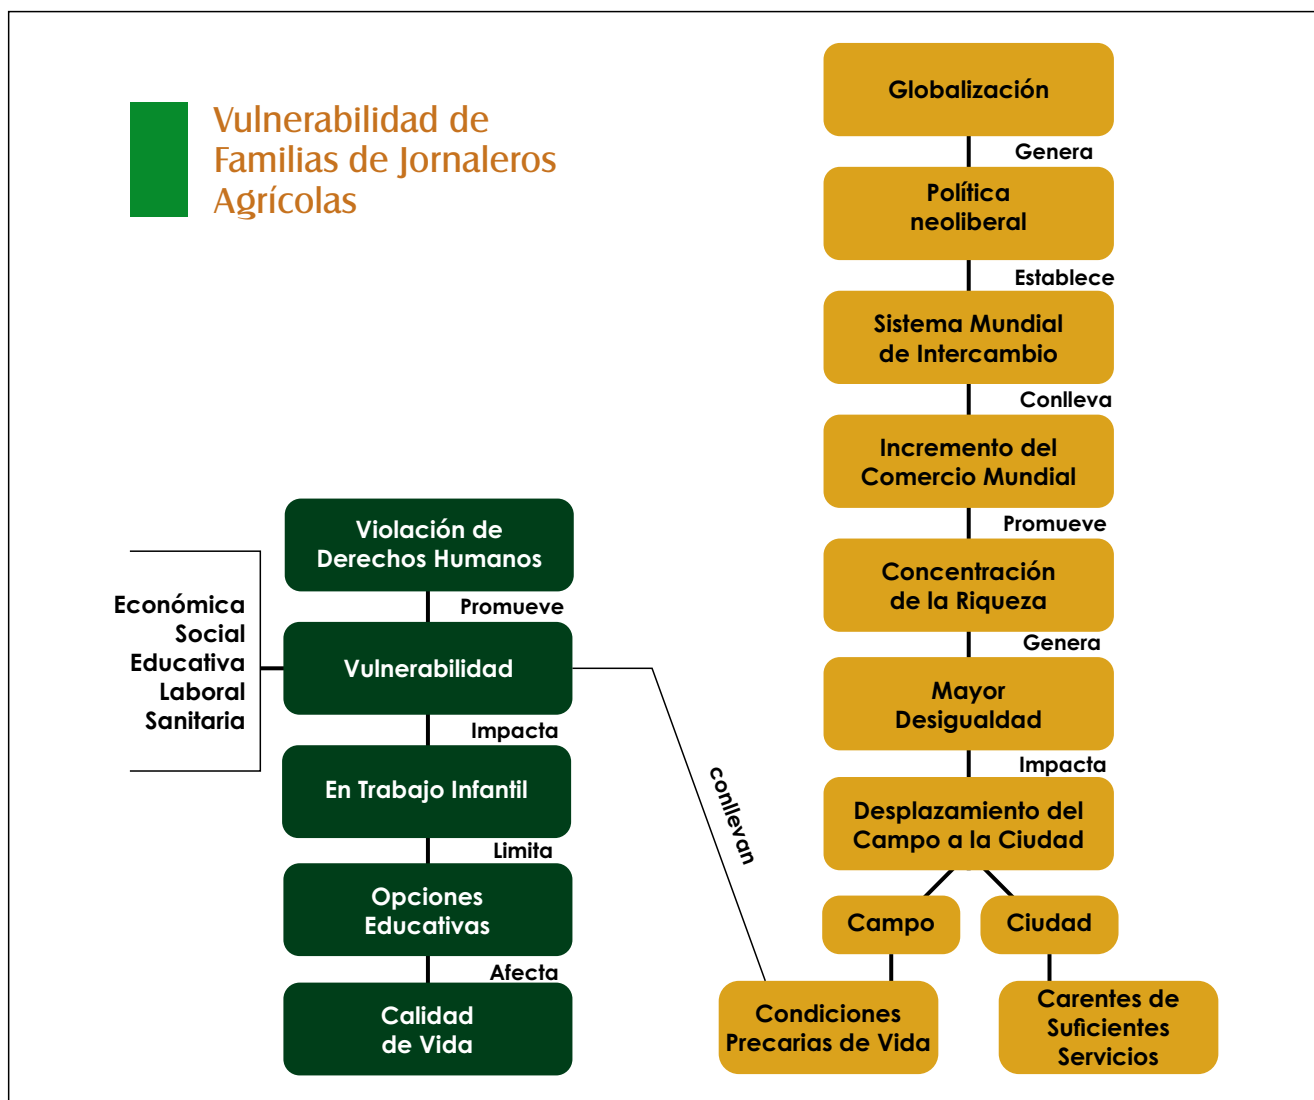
Vulnerabilidad de Familias de Jornaleros Agrícolas

Globalización
Genera
Política neoliberal
Establece
Sistema Mundial de Intercambio
Conlleva
Incremento del Comercio Mundial
Promueve
Concentración de la Riqueza
Genera
Mayor Desigualdad
Impacta
Desplazamiento del Campo a la Ciudad
Campo
Ciudad
Condiciones Precarias de Vida
Carentes de Suficientes Servicios

Violación de Derechos Humanos
Promueve
Vulnerabilidad
Impacta
En Trabajo Infantil
Limita
Opciones Educativas
Afecta
Calidad de Vida

Económica
Social
Educativa
Laboral
Sanitaria

conllevan